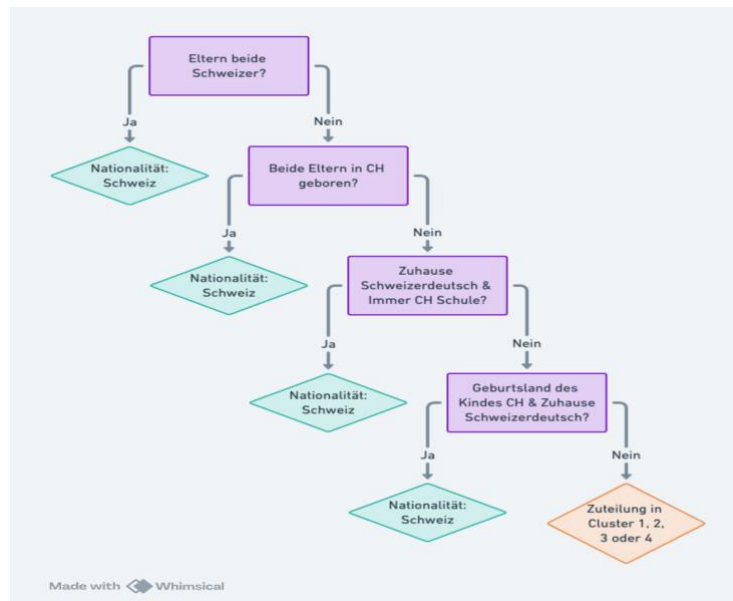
Eltern beide Schweizer?

Ja

Nein

Nationalität: Schweiz

Beide Eltern in CH geboren?

Ja

Nein

Nationalität: Schweiz

Zuhause Schweizerdeutsch & Immer CH Schule?

Ja

Nein

Nationalität: Schweiz

Geburtsland des Kindes CH & Zuhause Schweizerdeutsch?

Ja

Nein

Nationalität: Schweiz

Zuteilung in Cluster 1, 2, 3 oder 4

Made with Whimsical